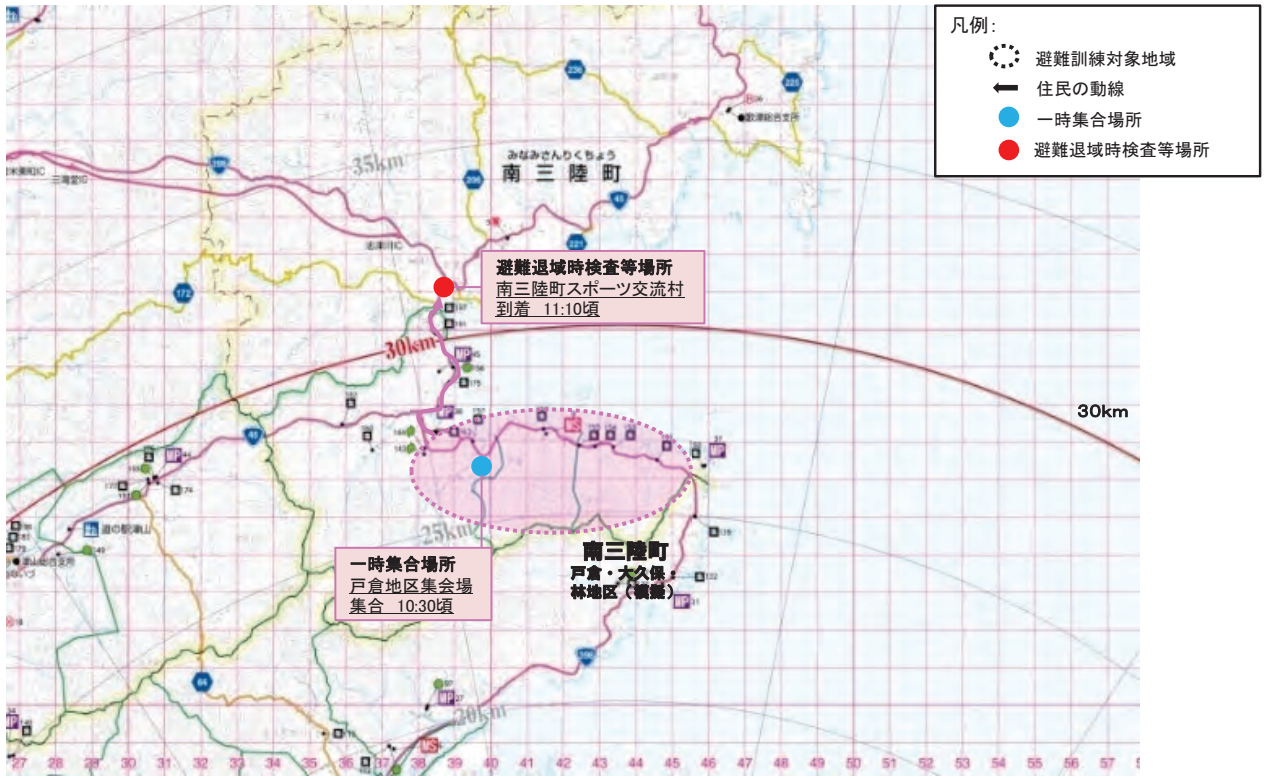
凡例：
避難訓練対象地域
住民の動線
一時集合場所
避難退域時検査等場所

みなみさんりくちょう
南三陸町

35km

避難退域時検査等場所
南三陸町スポーツ交流村
到着　11:10頃

30km

30km

25km

一時集合場所
戸倉地区集会場
集合　10:30頃

南三陸町
戸倉・大久保・
林地区（模擬）

20km

道の駅津山

236
225
398
45
221
172
45
398
64

27 28 29 30 31 32 33 34 35 36 37 38 39 40 41 42 43 44 45 46 47 48 49 50 51 52 53 54 55 56 57